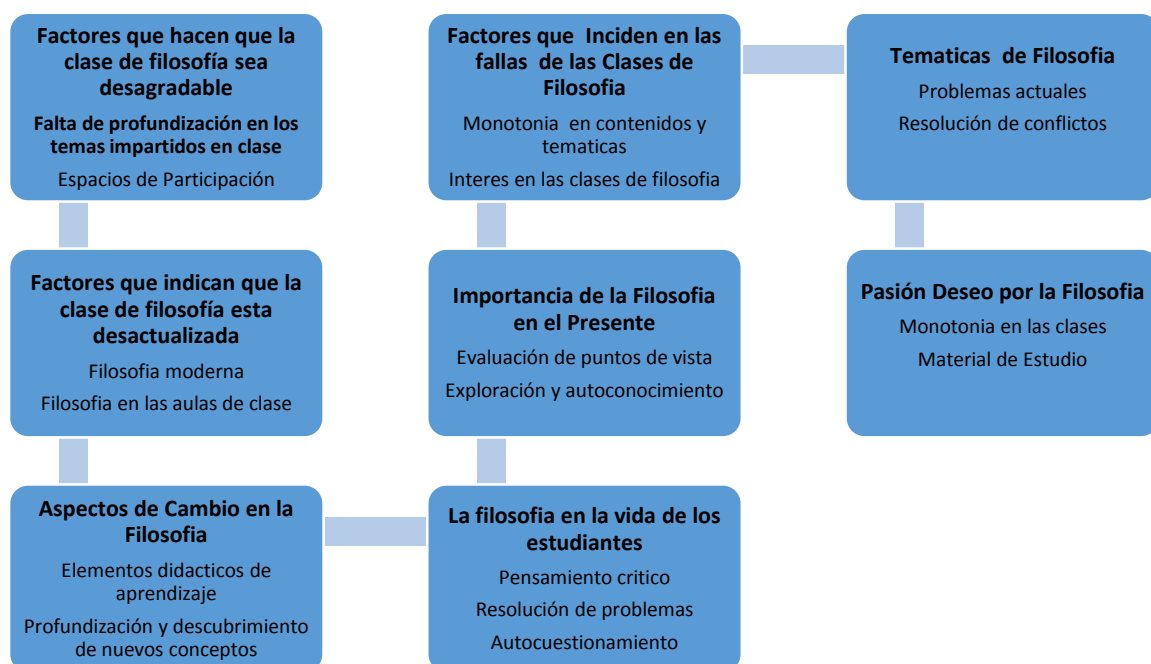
Factores que hacen que la clase de filosofía sea desagradable
Falta de profundización en los temas impartidos en clase
Espacios de Participación

Factores que indican que la clase de filosofía esta desactualizada
Filosofia moderna
Filosofia en las aulas de clase

Aspectos de Cambio en la Filosofia
Elementos didacticos de aprendizaje
Profundización y descubrimiento de nuevos conceptos

Factores que Inciden en las fallas de las Clases de Filosofia
Monotonia en contenidos y tematicas
Interes en las clases de filosofia

Importancia de la Filosofia en el Presente
Evaluación de puntos de vista
Exploración y autoconocimiento

La filosofia en la vida de los estudiantes
Pensamiento critico
Resolución de problemas
Autocuestionamiento

Tematicas de Filosofia
Problemas actuales
Resolución de conflictos

Pasión Deseo por la Filosofia
Monotonia en las clases
Material de Estudio